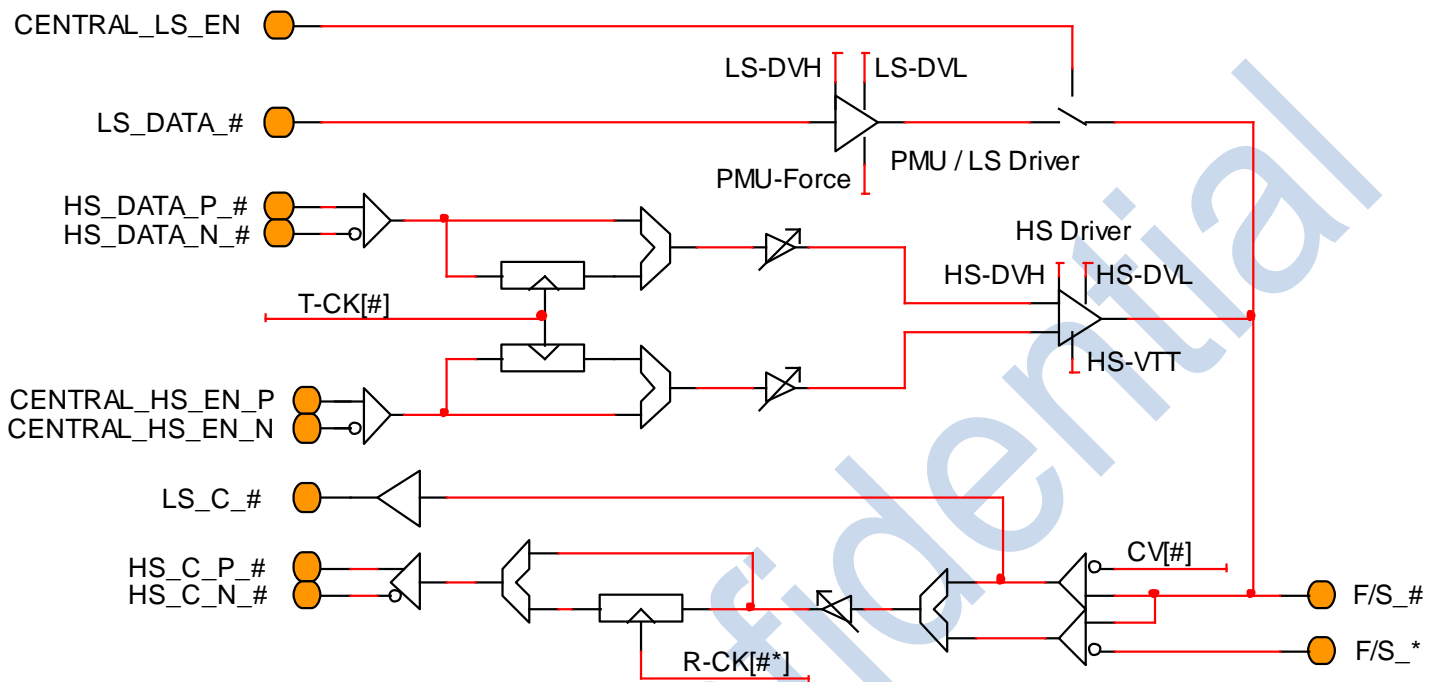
CENTRAL_LS_EN

LS-DVH

LS-DVL

LS_DATA_#

PMU / LS Driver

PMU-Force

HS_DATA_P_#
HS_DATA_N_#

HS Driver

HS-DVH

HS-DVL

T-CK[#]

HS-VTT

CENTRAL_HS_EN_P
CENTRAL_HS_EN_N

LS_C_#

CV[#]

HS_C_P_#
HS_C_N_#

F/S_#

F/S_*

R-CK[#*]

fidential